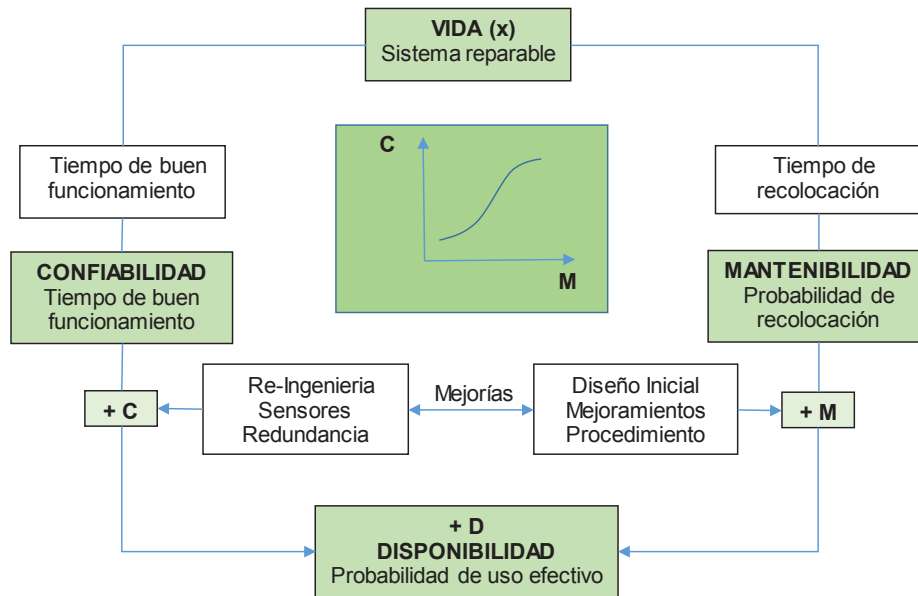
VIDA (x)
Sistema reparable

Tiempo de buen funcionamiento

C

M

Tiempo de recolocación

CONFIABILIDAD
Tiempo de buen funcionamiento

MANTENIBILIDAD
Probabilidad de recolocación

Re-Ingenieria
Sensores
Redundancia

Mejorías

Diseño Inicial
Mejoramientos
Procedimiento

+ C

+ M

+ D
DISPONIBILIDAD
Probabilidad de uso efectivo